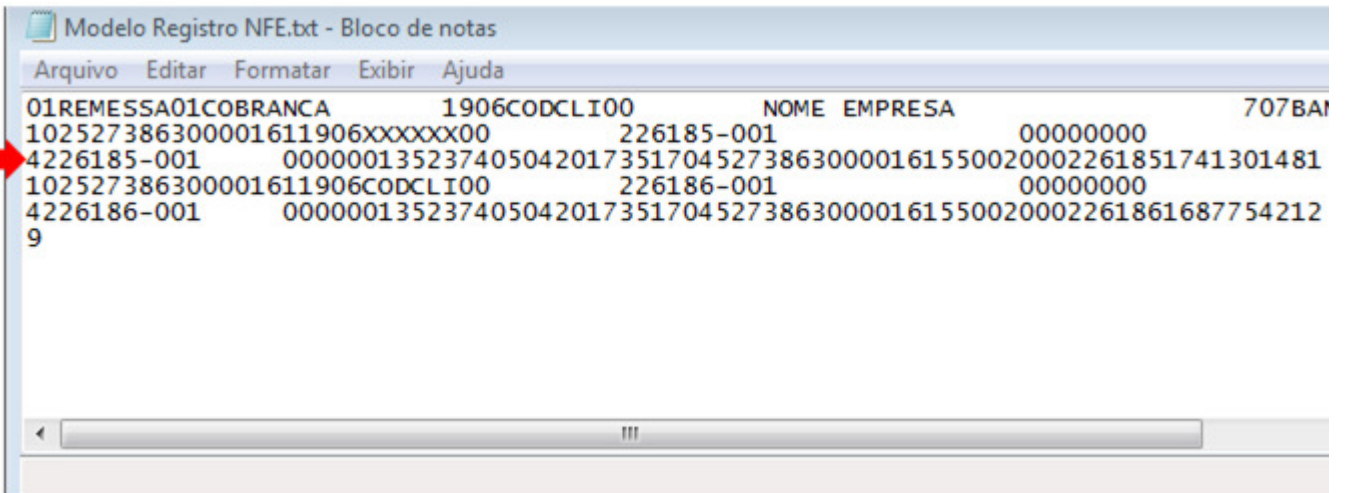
Modelo Registro NFE.txt - Bloco de notas

Arquivo Editar Formatar Exibir Ajuda

01REMESSA01COBRANCA 1906CODCLI00 NOME EMPRESA 707BAN
102527386300001611906XXXXXX00 226185-001 00000000
4226185-001 00000135237405042017351704527386300001615500200022618517413014​81
102527386300001611906CODCLI00 226186-001 00000000
4226186-001 0000013523740504201735170452738630000161550020002261861687754212
9